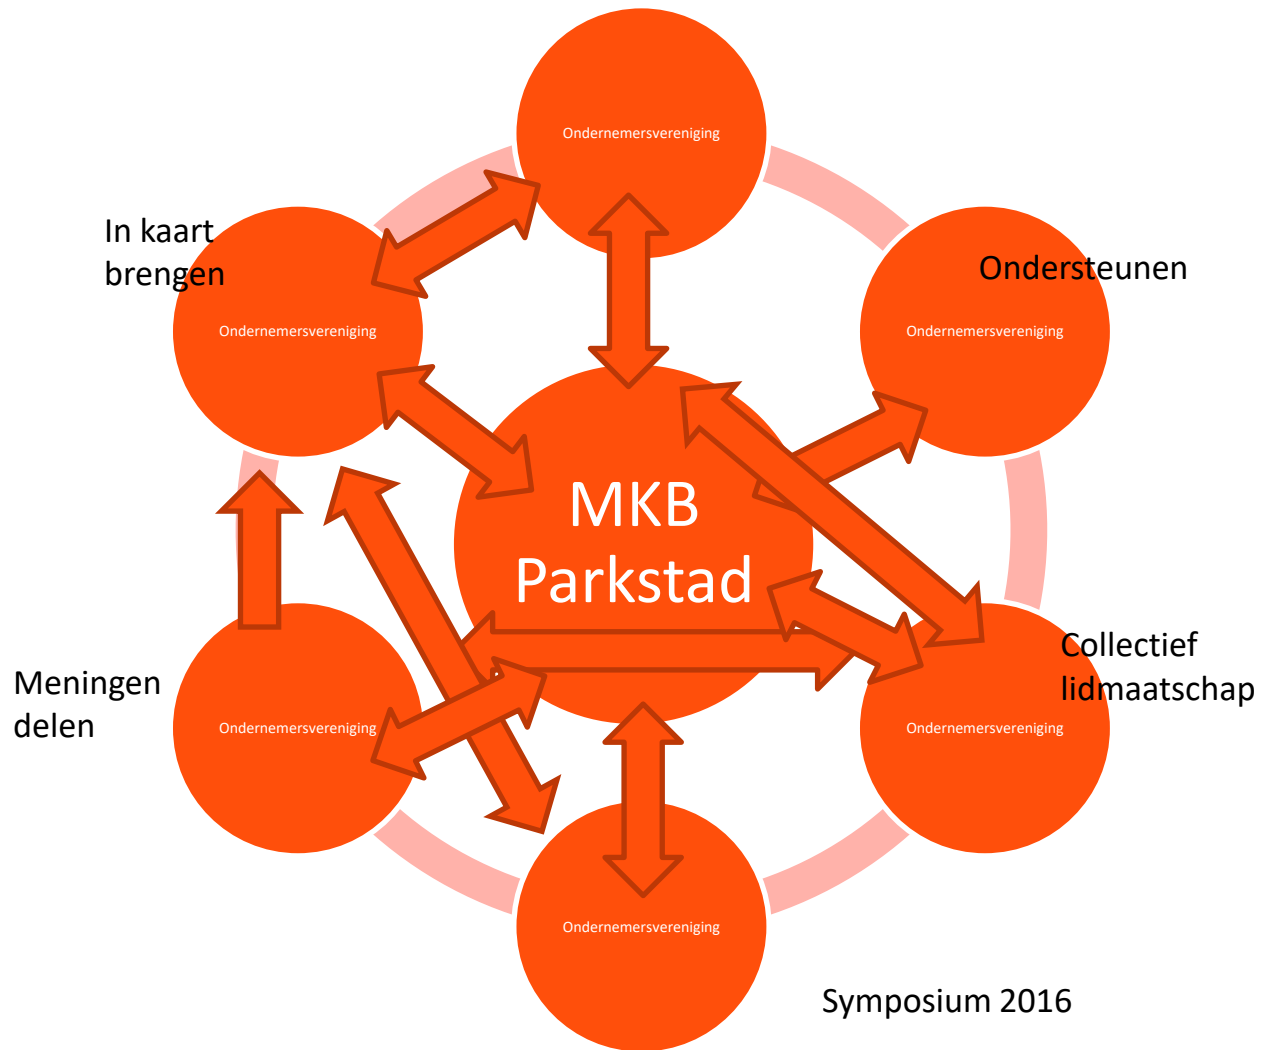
Ondernemersvereniging

In kaart brengen

Ondernemersvereniging

Ondersteunen

Ondernemersvereniging

MKB Parkstad

Meningen delen

Ondernemersvereniging

Collectief lidmaatschap

Ondernemersvereniging

Ondernemersvereniging

Symposium 2016